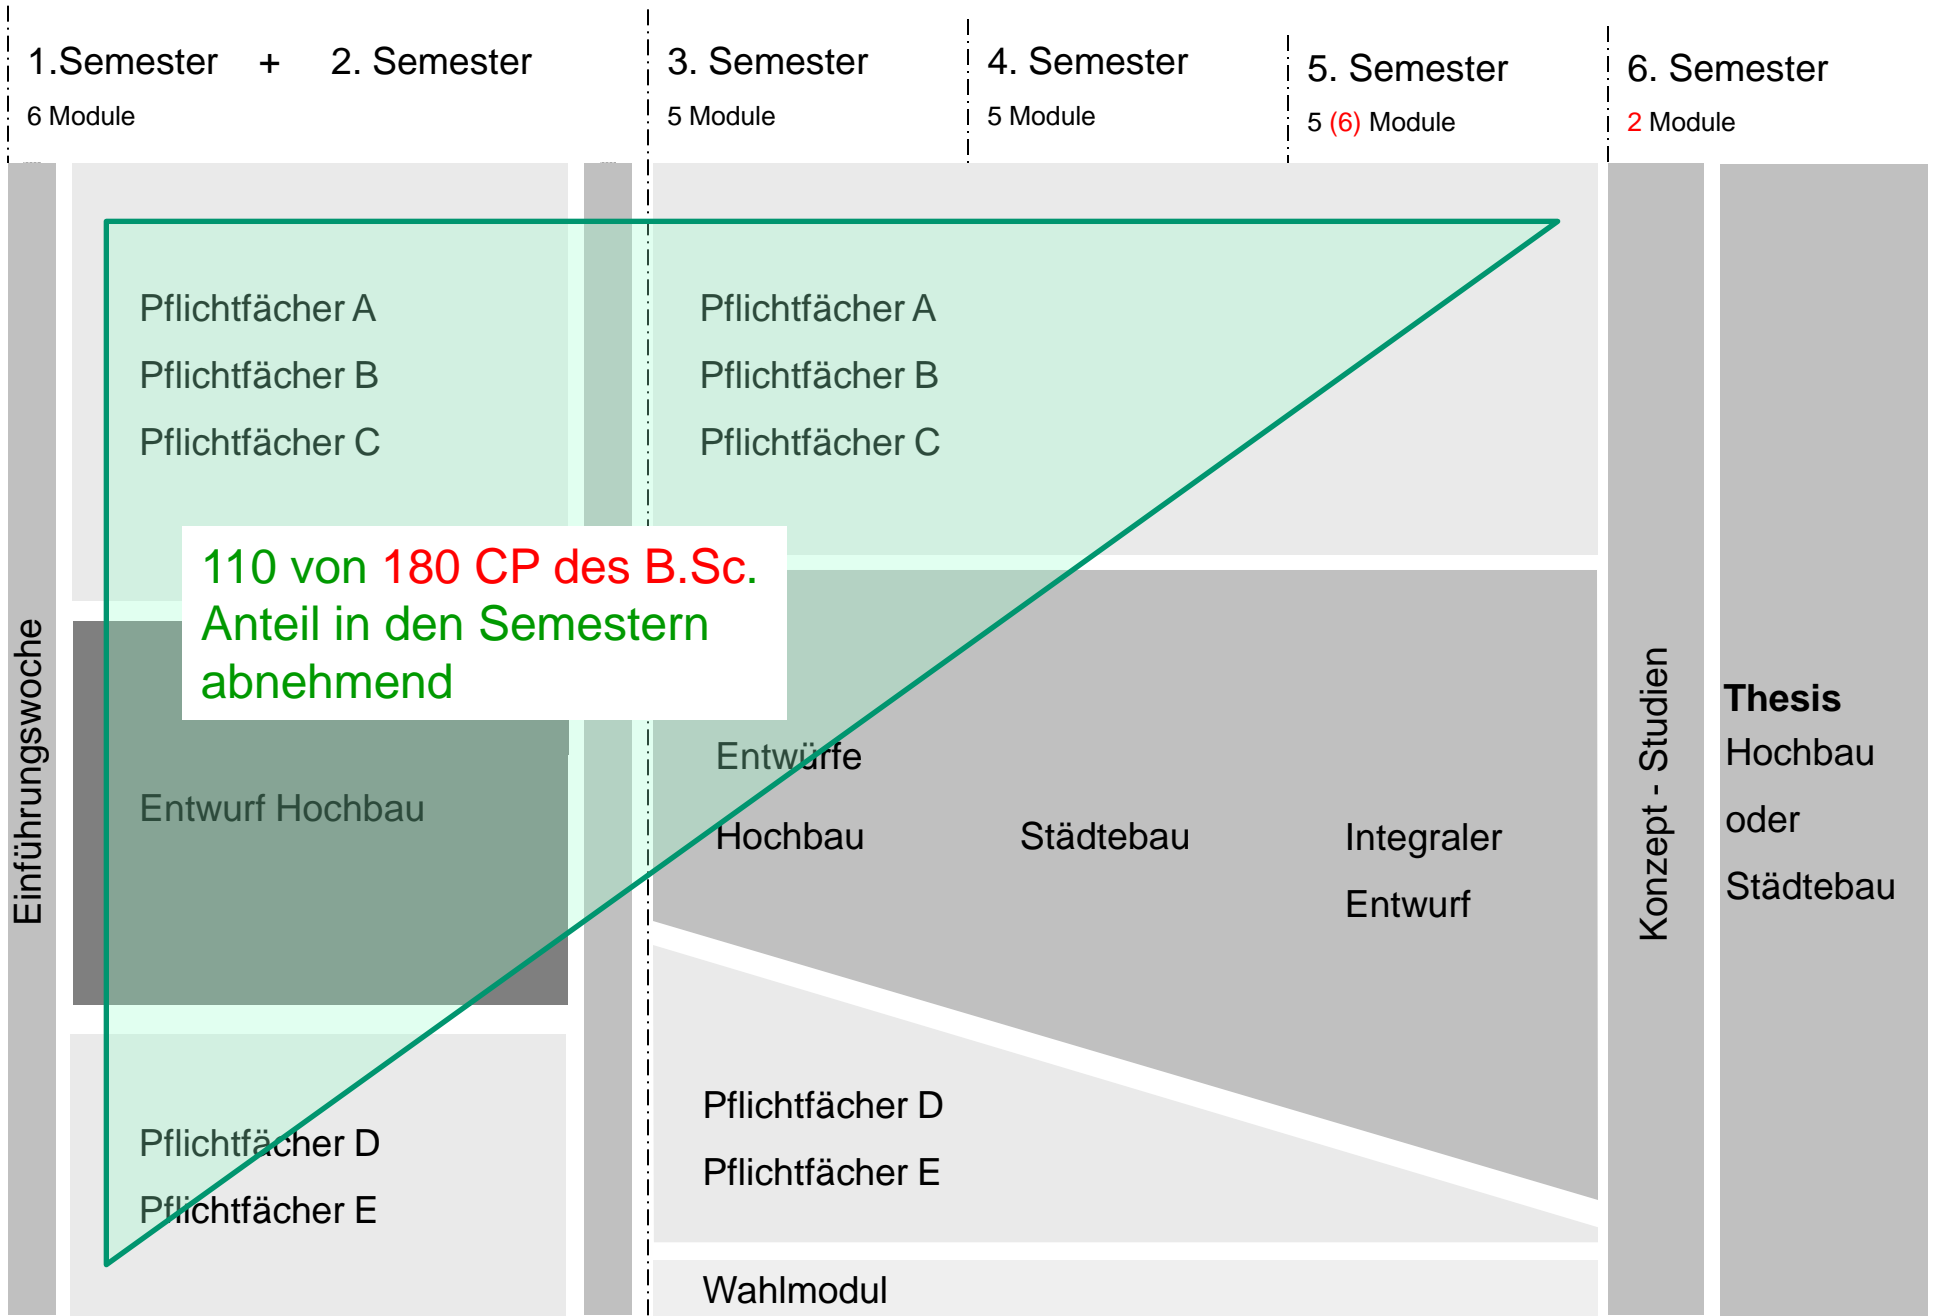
1.Semester + 2. Semester
6 Module

3. Semester
5 Module

4. Semester
5 Module

5. Semester
5 (6) Module

6. Semester
2 Module

Einführungswoche

Pflichtfächer A
Pflichtfächer B
Pflichtfächer C

110 von 180 CP des B.Sc.
Anteil in den Semestern abnehmend

Entwurf Hochbau

Pflichtfächer D
Pflichtfächer E

Pflichtfächer A
Pflichtfächer B
Pflichtfächer C

Entwürfe
Hochbau
Städtebau
Integraler Entwurf

Pflichtfächer D
Pflichtfächer E

Wahlmodul

Konzept - Studien

Thesis
Hochbau
oder
Städtebau